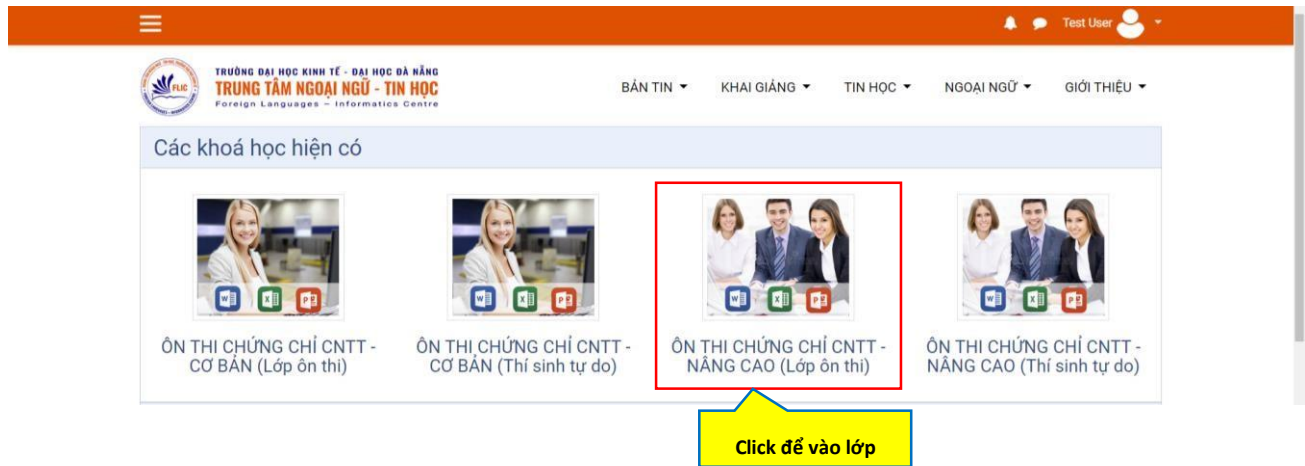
Test User

FLIC

TRƯỜNG ĐẠI HỌC KINH TẾ - ĐẠI HỌC ĐÀ NẴNG
TRUNG TÂM NGOẠI NGỮ - TIN HỌC
Foreign Languages – Informatics Centre

BẢN TIN ▾ KHAI GIẢNG ▾ TIN HỌC ▾ NGOẠI NGỮ ▾ GIỚI THIỆU ▾

Các khoá học hiện có

ÔN THI CHỨNG CHỈ CNTT - CƠ BẢN (Lớp ôn thi)

ÔN THI CHỨNG CHỈ CNTT - CƠ BẢN (Thí sinh tự do)

ÔN THI CHỨNG CHỈ CNTT - NÂNG CAO (Lớp ôn thi)

ÔN THI CHỨNG CHỈ CNTT - NÂNG CAO (Thí sinh tự do)

Click để vào lớp